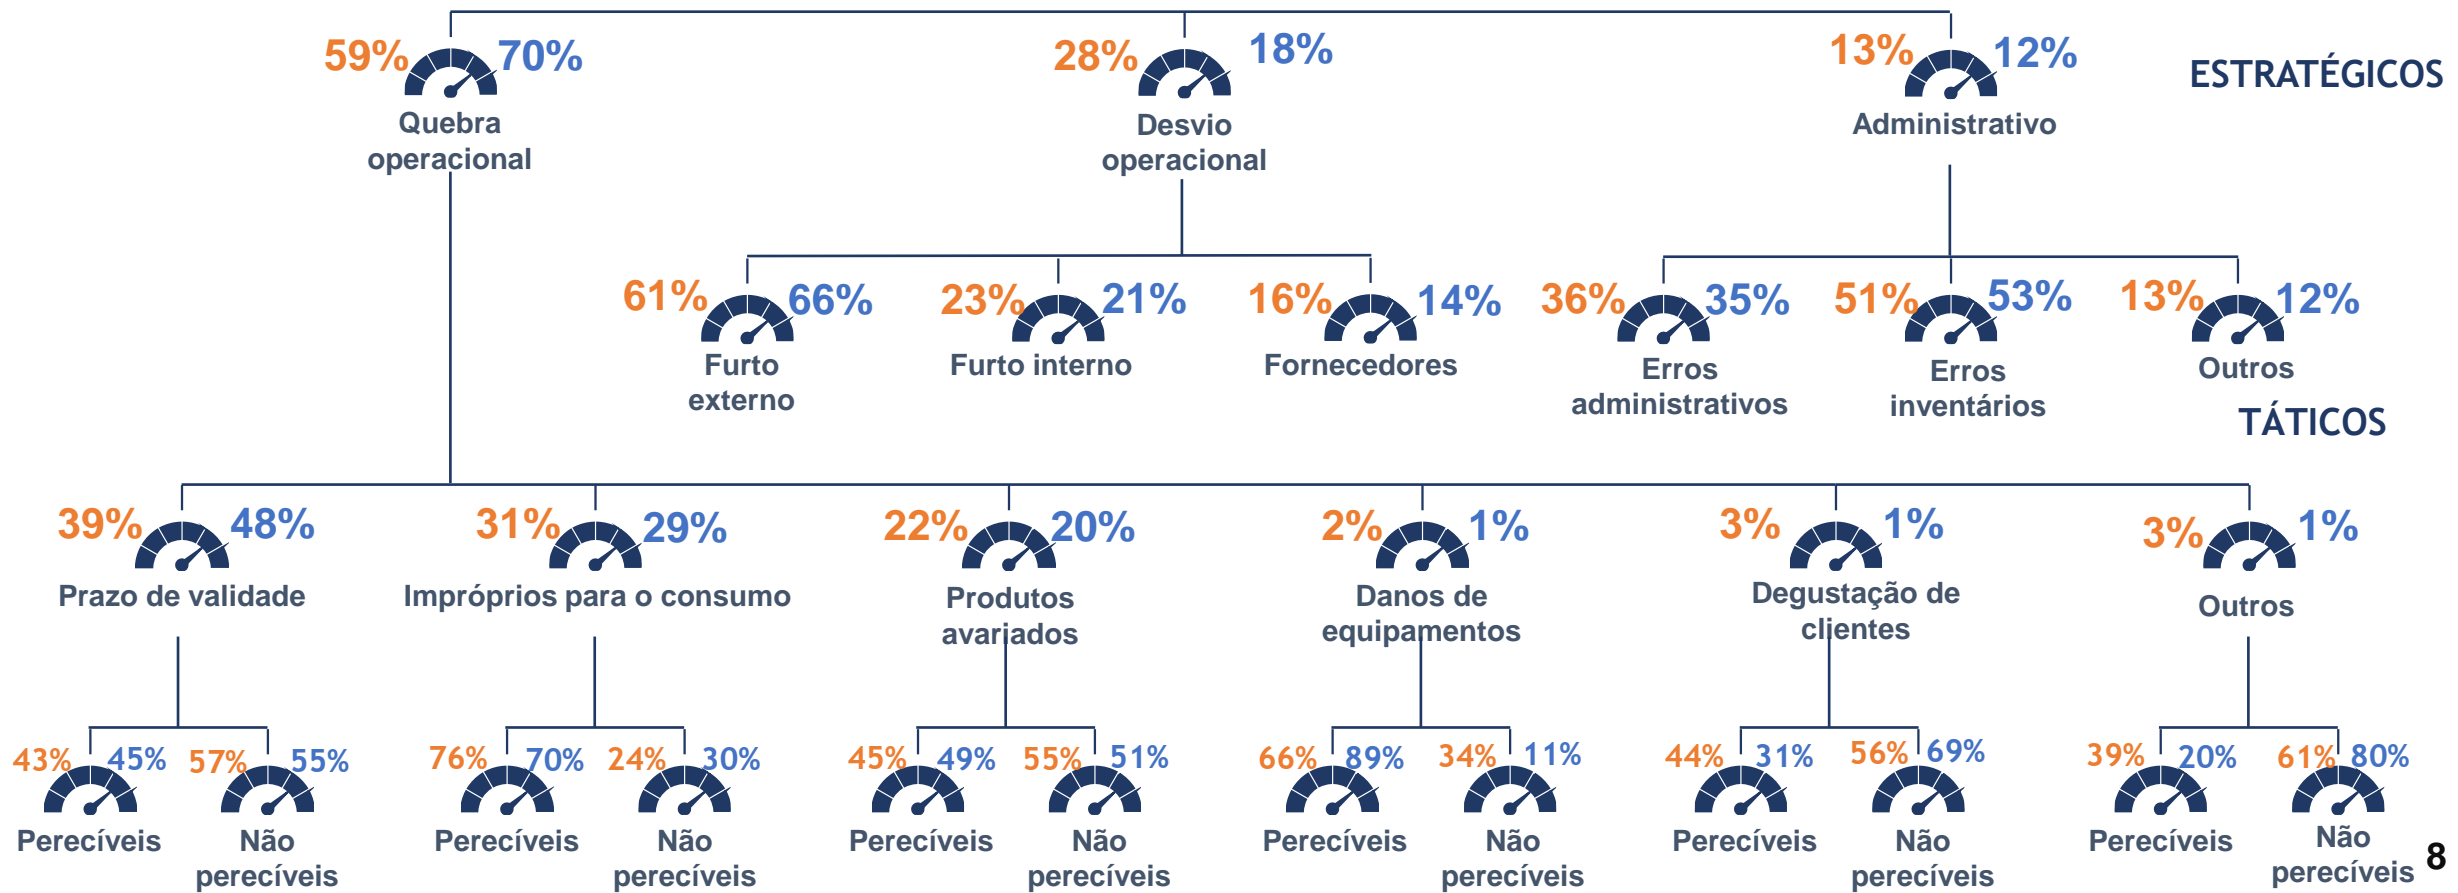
59% 70%
Quebra operacional

28% 18%
Desvio operacional

13% 12%
Administrativo

ESTRATÉGICOS

61% 66%
Furto externo

23% 21%
Furto interno

16% 14%
Fornecedores

36% 35%
Erros administrativos

51% 53%
Erros inventários

13% 12%
Outros

TÁTICOS

39% 48%
Prazo de validade

31% 29%
Impróprios para o consumo

22% 20%
Produtos avariados

2% 1%
Danos de equipamentos

3% 1%
Degustação de clientes

3% 1%
Outros

43% 45%
Perecíveis

57% 55%
Não perecíveis

76% 70%
Perecíveis

24% 30%
Não perecíveis

45% 49%
Perecíveis

55% 51%
Não perecíveis

66% 89%
Perecíveis

34% 11%
Não perecíveis

44% 31%
Perecíveis

56% 69%
Não perecíveis

39% 20%
Perecíveis

61% 80%
Não perecíveis

8